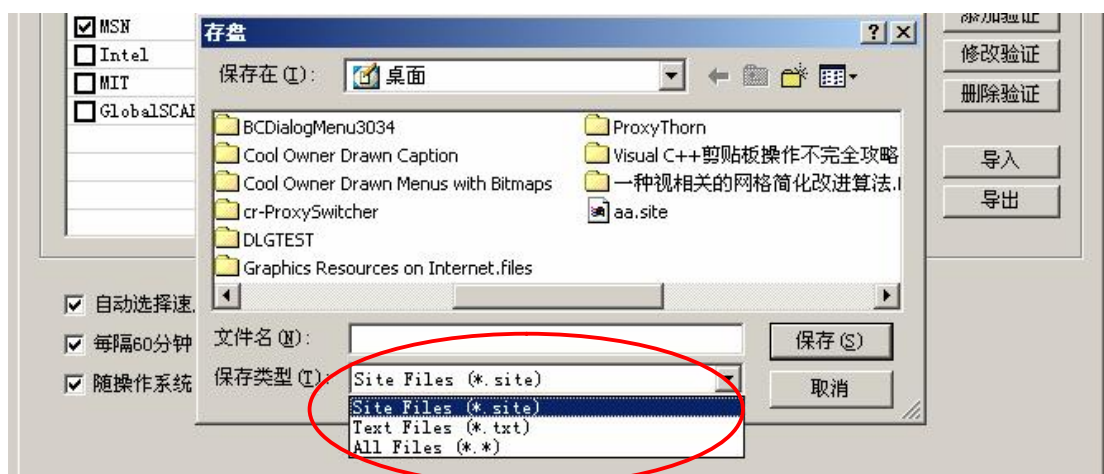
MSN
Intel
MIT
GlobalSCAE

存盘
?
×
保存在(I): 桌面

BCDialogMenu3034
Cool Owner Drawn Caption
Cool Owner Drawn Menus with Bitmaps
cr-ProxySwitcher
DLGTEST
Graphics Resources on Internet.files
ProxyThorn
Visual C++剪贴板操作不完全攻略
一种视相关的网格简化改进算法.
aa.site

文件名(N):
保存类型(T):
Site Files (*.site)
Site Files (*.site)
Text Files (*.txt)
All Files (*.*)
保存(S)
取消

添加验证
修改验证
删除验证
导入
导出

自动选择速
每隔60分钟
随操作系统